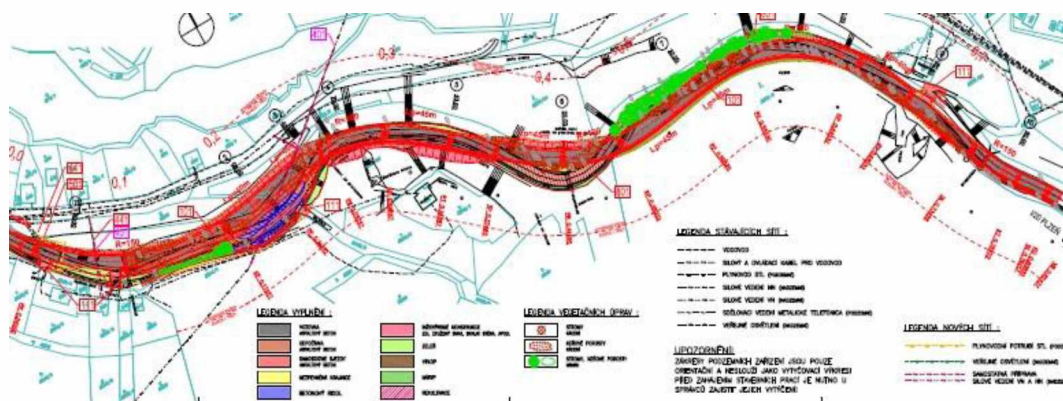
0,3
0,4
0,2
0,1
0,0

LEGENDA VÝPLNÍ :

LEGENDA VEGETAČNÍCH ÚPRAV :

LEGENDA STÁVAJÍCÍCH SÍTÍ :
VODOVOD
SILOVÝ A OVLÁDACÍ KABEL PRO VODOVOD
PLYNOVOD STL
SILOVÉ VEDENÍ NN
SILOVÉ VEDENÍ VN
SDĚLOVACÍ VEDENÍ METALICKÉ TELEFÓNICA
VEŘEJNÉ OSVĚTLENÍ

UPOZORNĚNÍ:
ZÁKRESY PODZEMNÍCH ZAŘÍZENÍ JSOU POUZE ORIENTAČNÍ A NESLOUŽÍ JAKO VYTYČOVACÍ VÝKRESY. PŘED ZAHÁJENÍM STAVEBNÍCH PRACÍ JE NUTNÉ U SPRÁVCŮ ZAJISTIT JEJICH VYTYČENÍ.

LEGENDA NOVÝCH SÍTÍ :
PLYNOVODNÍ POTRUBÍ STL
VEŘEJNÉ OSVĚTLENÍ
SAMOSTATNÁ PŘÍPRAVA SILOVÉ VEDENÍ VN A NN

DO PLZNĚ